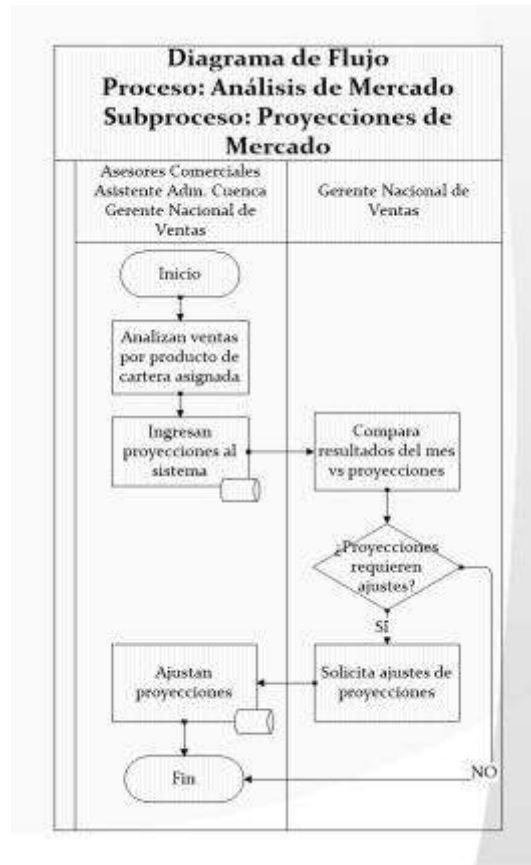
Diagrama de Flujo
Proceso: Análisis de Mercado
Subproceso: Proyecciones de Mercado

| Asesores Comerciales Asistente Adm. Cuenca Gerente Nacional de Ventas | Gerente Nacional de Ventas |
|---|---|

Inicio

Analizan ventas por producto de cartera asignada

Ingresan proyecciones al sistema

Compara resultados del mes vs proyecciones

¿Proyecciones requieren ajustes?

SI

Solicita ajustes de proyecciones

Ajustan proyecciones

NO

Fin